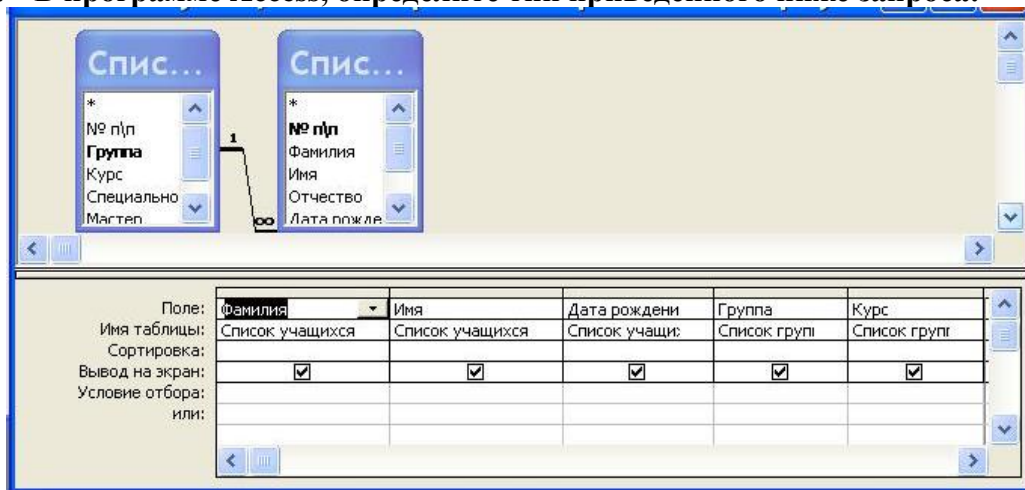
7. В программе Access, определите тип приведенного ниже запроса.

Спис...
*
№ п\п
Группа
Курс
Специально
Мастер

Спис...
*
№ п\п
Фамилия
Имя
Отчество
Дата рожде

1
∞

| | | | | | |
|---|---|---|---|---|---|
| Поле: | Фамилия | Имя | Дата рождени | Группа | Курс |
| Имя таблицы: | Список учащихся | Список учащихся | Список учащи: | Список групі | Список групг |
| Сортировка: | | | | | |
| Вывод на экран: | ☑ | ☑ | ☑ | ☑ | ☑ |
| Условие отбора: | | | | | |
| или: | | | | | |